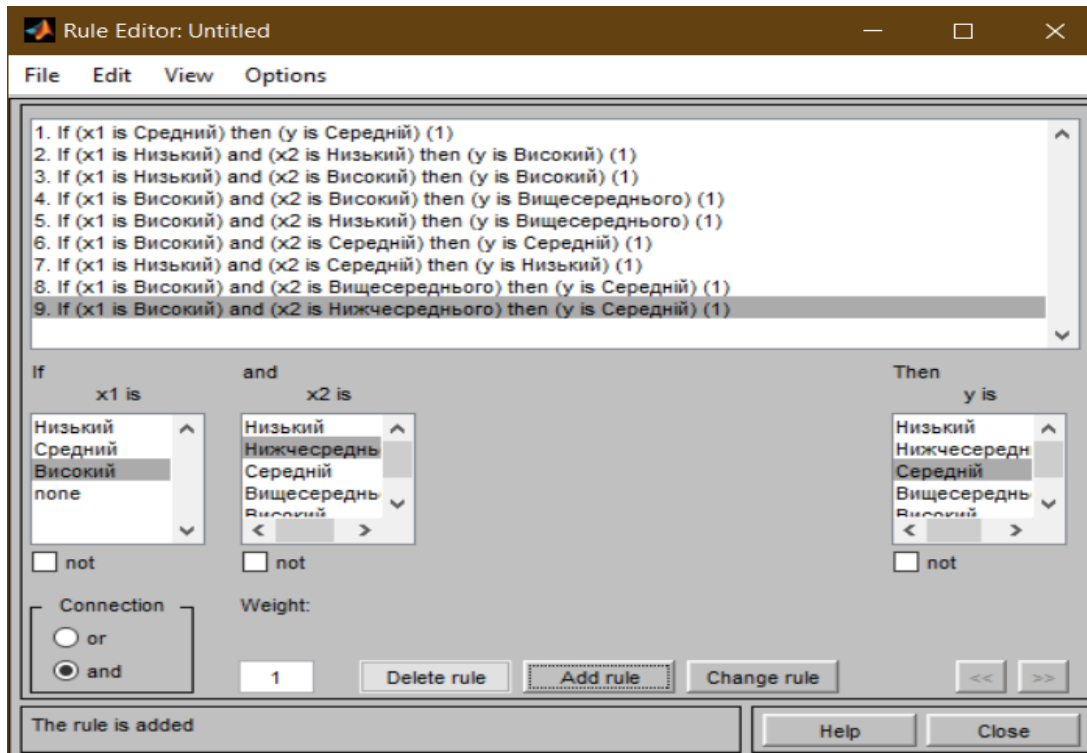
Rule Editor: Untitled

File Edit View Options

1. If (x1 is Средний) then (y is Середній) (1)
2. If (x1 is Низький) and (x2 is Низький) then (y is Високий) (1)
3. If (x1 is Низький) and (x2 is Високий) then (y is Високий) (1)
4. If (x1 is Високий) and (x2 is Високий) then (y is Вищесереднього) (1)
5. If (x1 is Високий) and (x2 is Низький) then (y is Вищесереднього) (1)
6. If (x1 is Високий) and (x2 is Середній) then (y is Середній) (1)
7. If (x1 is Низький) and (x2 is Середній) then (y is Низький) (1)
8. If (x1 is Високий) and (x2 is Вищесереднього) then (y is Середній) (1)
9. If (x1 is Високий) and (x2 is Нижчесреднього) then (y is Середній) (1)

If
x1 is
Низький
Средний
Високий
none

not

and
x2 is
Низький
Нижчесреднь
Середній
Вищесереднь
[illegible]

not

Then
y is
Низький
Нижчесередн
Середній
Вищесереднь
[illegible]

not

Connection
or
and

Weight:
1

Delete rule
Add rule
Change rule
<<
>>

The rule is added

Help
Close